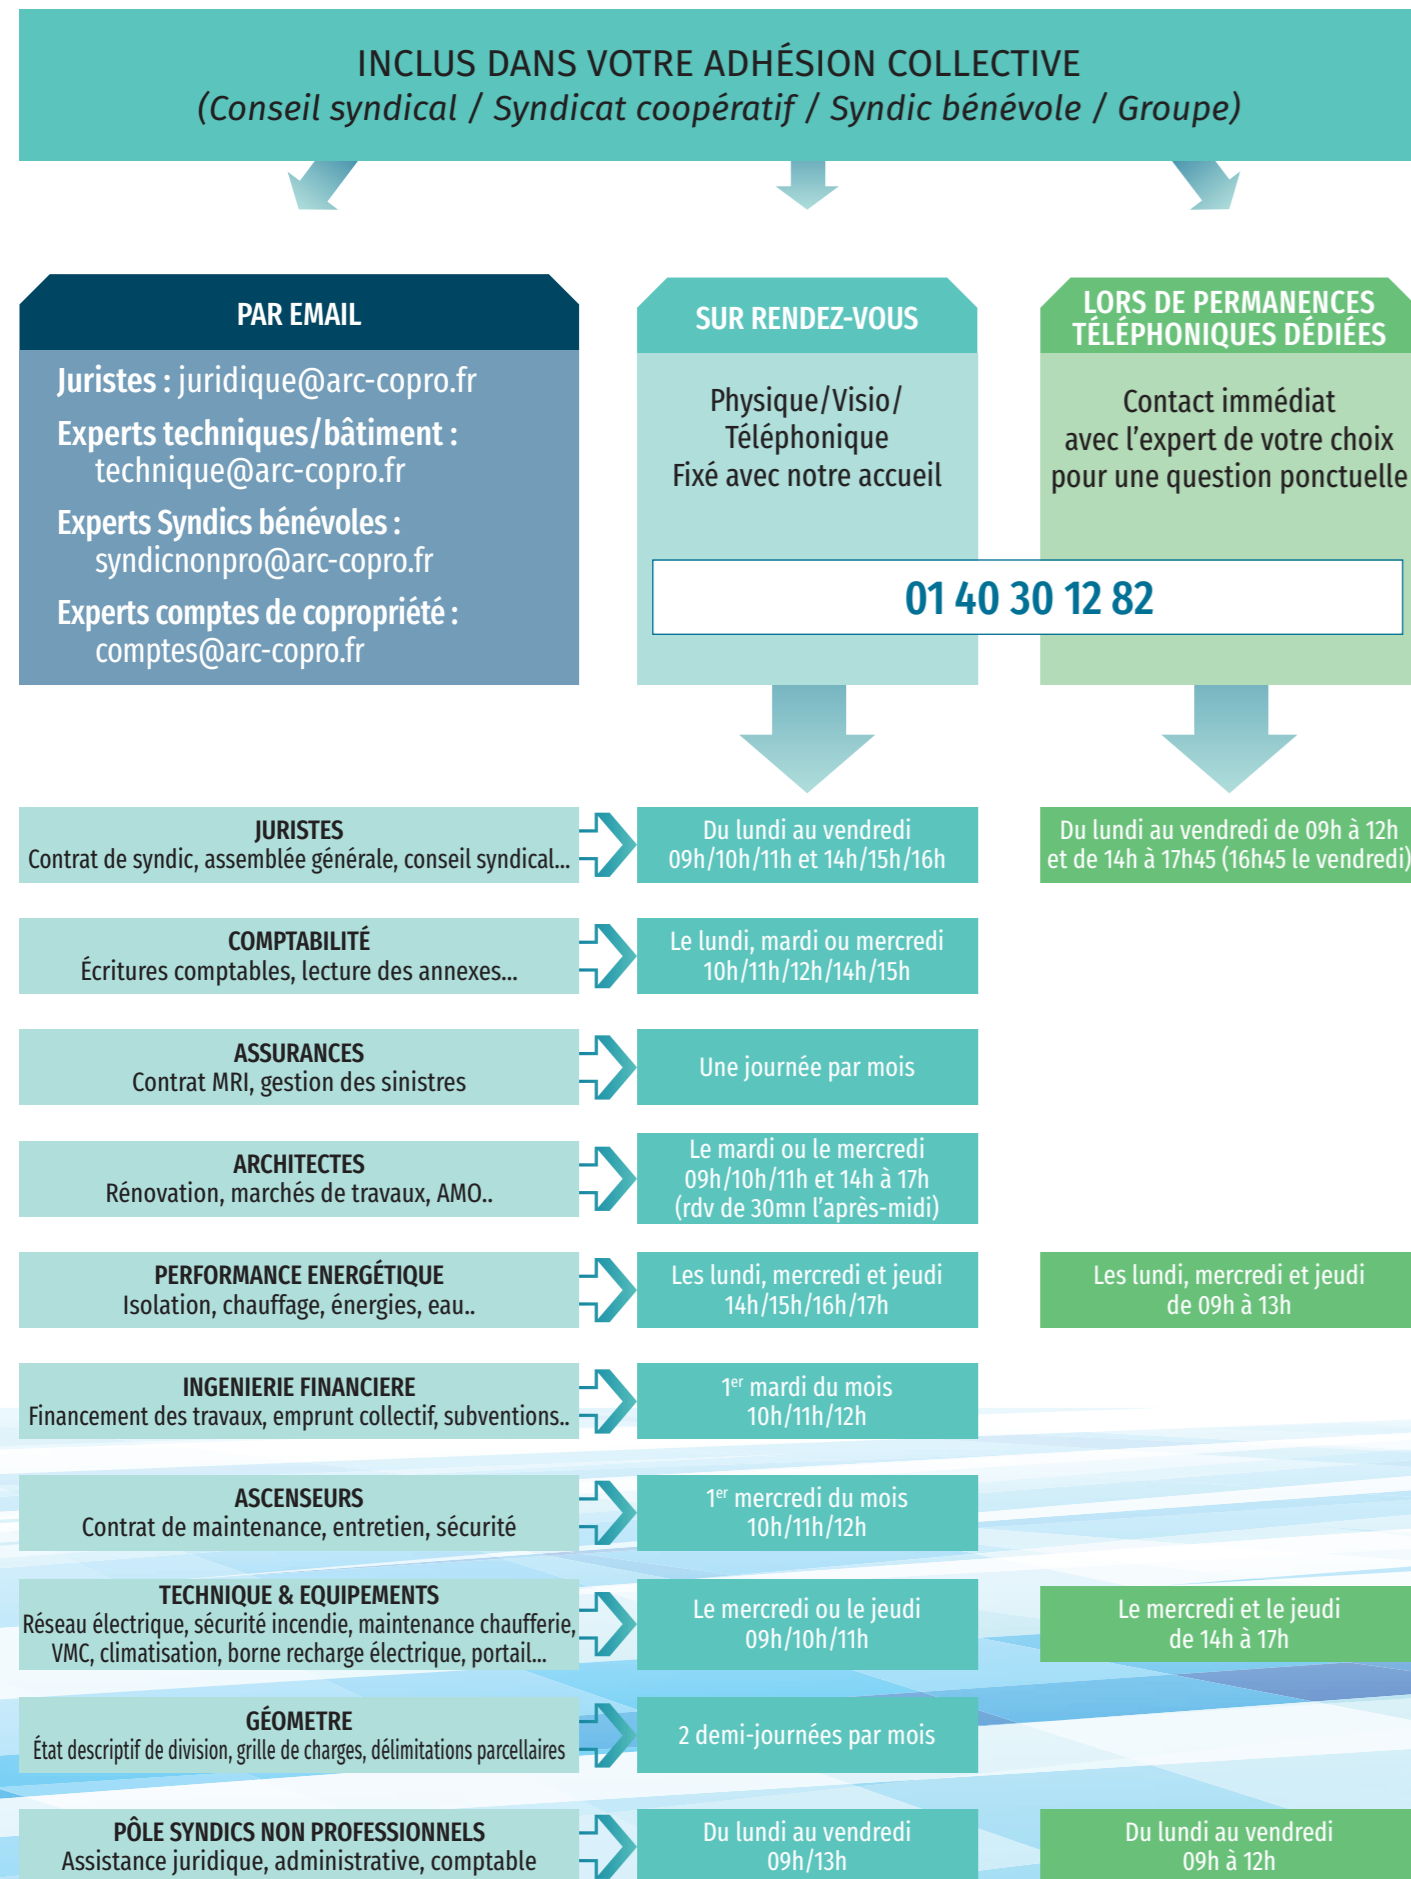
INCLUS DANS VOTRE ADHÉSION COLLECTIVE
(Conseil syndical / Syndicat coopératif / Syndic bénévole / Groupe)

PAR EMAIL

Juristes : juridique@arc-copro.fr
Experts techniques/bâtiment : technique@arc-copro.fr
Experts Syndics bénévoles : syndicnonpro@arc-copro.fr
Experts comptes de copropriété : comptes@arc-copro.fr

SUR RENDEZ-VOUS

Physique/Visio/ Téléphonique
Fixé avec notre accueil

LORS DE PERMANENCES TÉLÉPHONIQUES DÉDIÉES

Contact immédiat avec l'expert de votre choix pour une question ponctuelle

01 40 30 12 82

| | | |
|---|---|---|
| JURISTES Contrat de syndic, assemblée générale, conseil syndical... | Du lundi au vendredi 09h/10h/11h et 14h/15h/16h | Du lundi au vendredi de 09h à 12h et de 14h à 17h45 (16h45 le vendredi) |
| COMPTABILITÉ Écritures comptables, lecture des annexes... | Le lundi, mardi ou mercredi 10h/11h/12h/14h/15h | |
| ASSURANCES Contrat MRI, gestion des sinistres | Une journée par mois | |
| ARCHITECTES Rénovation, marchés de travaux, AMO.. | Le mardi ou le mercredi 09h/10h/11h et 14h à 17h (rdv de 30mn l'après-midi) | |
| PERFORMANCE ENERGÉTIQUE Isolation, chauffage, énergies, eau.. | Les lundi, mercredi et jeudi 14h/15h/16h/17h | Les lundi, mercredi et jeudi de 09h à 13h |
| INGENIERIE FINANCIERE Financement des travaux, emprunt collectif, subventions.. | 1$^{er}$ mardi du mois 10h/11h/12h | |
| ASCENSEURS Contrat de maintenance, entretien, sécurité | 1$^{er}$ mercredi du mois 10h/11h/12h | |
| TECHNIQUE & EQUIPEMENTS Réseau électrique, sécurité incendie, maintenance chaufferie, VMC, climatisation, borne recharge électrique, portail... | Le mercredi ou le jeudi 09h/10h/11h | Le mercredi et le jeudi de 14h à 17h |
| GÉOMETRE État descriptif de division, grille de charges, délimitations parcellaires | 2 demi-journées par mois | |
| PÔLE SYNDICS NON PROFESSIONNELS Assistance juridique, administrative, comptable | Du lundi au vendredi 09h/13h | Du lundi au vendredi 09h à 12h |